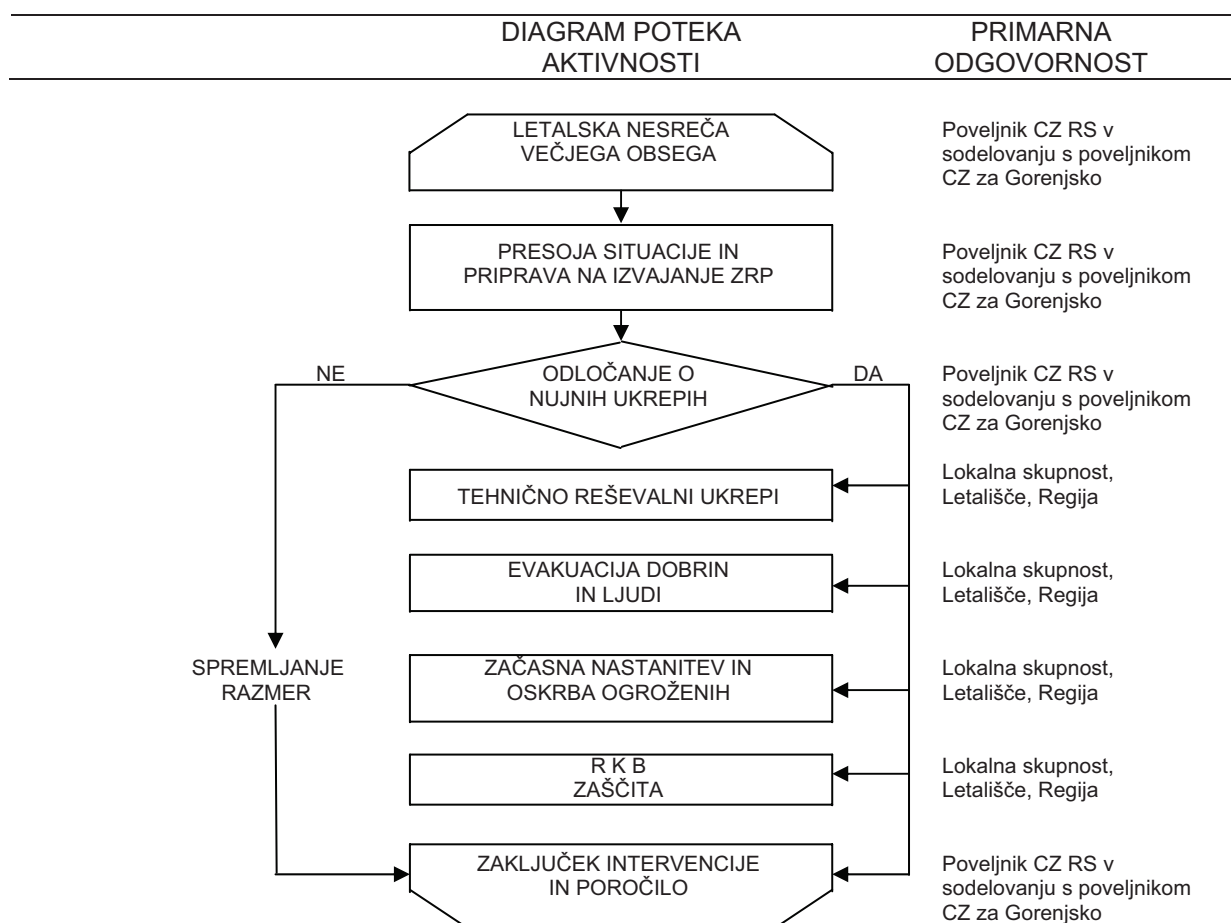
DIAGRAM POTEKA AKTIVNOSTI

PRIMARNA ODGOVORNOST

LETALSKA NESREČA VEČJEGA OBSEGA

Poveljnik CZ RS v sodelovanju s poveljnikom CZ za Gorenjsko

PRESOJA SITUACIJE IN PRIPRAVA NA IZVAJANJE ZRP

Poveljnik CZ RS v sodelovanju s poveljnikom CZ za Gorenjsko

NE

ODLOČANJE O NUJNIH UKREPIH

DA

Poveljnik CZ RS v sodelovanju s poveljnikom CZ za Gorenjsko

TEHNIČNO REŠEVALNI UKREPI

Lokalna skupnost, Letališče, Regija

EVAKUACIJA DOBRIN IN LJUDI

Lokalna skupnost, Letališče, Regija

SPREMLJANJE RAZMER

ZAČASNA NASTANITEV IN OSKRBA OGROŽENIH

Lokalna skupnost, Letališče, Regija

R K B ZAŠČITA

Lokalna skupnost, Letališče, Regija

ZAKLJUČEK INTERVENCIJE IN POROČILO

Poveljnik CZ RS v sodelovanju s poveljnikom CZ za Gorenjsko